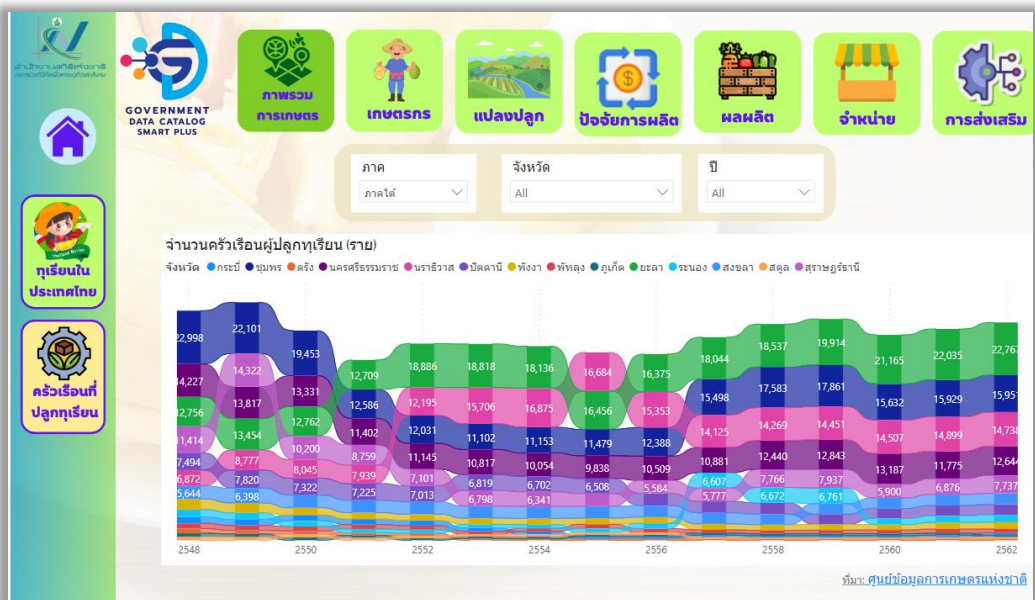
สำนักงานสถิติแห่งชาติ

GOVERNMENT DATA CATALOG SMART PLUS

ภาพรวมการเกษตร

เกษตรกร

แปลงปลูก

ปัจจัยการผลิต

ผลผลิต

จำหน่าย

การส่งเสริม

ทุเรียนในประเทศไทย

ครัวเรือนที่ปลูกทุเรียน

ภาค
ภาคใต้

จังหวัด
All

ปี
All

จำนวนครัวเรือนผู้ปลูกทุเรียน (ราย)

จังหวัด ● กระบี่ ● ชุมพร ● ตรัง ● นครศรีธรรมราช ● นราธิวาส ● ปัตตานี ● พังงา ● พัทลุง ● ภูเก็ต ● ยะลา ● ระนอง ● สงขลา ● สตูล ● สุราษฎร์ธานี

22,998 | 22,101 | 19,453 | 12,709 | 18,886 | 18,818 | 18,136 | 16,684 | 16,375 | 18,044 | 18,537 | 19,914 | 21,165 | 22,035 | 22,767

14,227 | 14,322 | 13,331 | 12,586 | 12,195 | 15,706 | 16,875 | 16,456 | 15,353 | 15,498 | 17,583 | 17,861 | 15,632 | 15,929 | 15,951

12,756 | 13,817 | 12,762 | 11,402 | 12,031 | 11,102 | 11,153 | 11,479 | 12,388 | 14,125 | 14,269 | 14,451 | 14,507 | 14,899 | 14,738

11,414 | 13,454 | 10,200 | 8,759 | 11,145 | 10,817 | 10,054 | 9,838 | 10,509 | 10,881 | 12,440 | 12,843 | 13,187 | 11,775 | 12,644

7,494 | 8,777 | 8,045 | 7,939 | 7,101 | 6,819 | 6,702 | 6,508 | 5,584 | 6,607 | 7,766 | 7,937 | 5,900 | 6,876 | 7,737

6,872 | 7,820 | 7,322 | 7,225 | 7,013 | 6,798 | 6,341 | 5,777 | 6,672 | 6,761

5,644 | 6,398

2548 | 2550 | 2552 | 2554 | 2556 | 2558 | 2560 | 2562

ที่มา: ศูนย์ข้อมูลการเกษตรแห่งชาติ